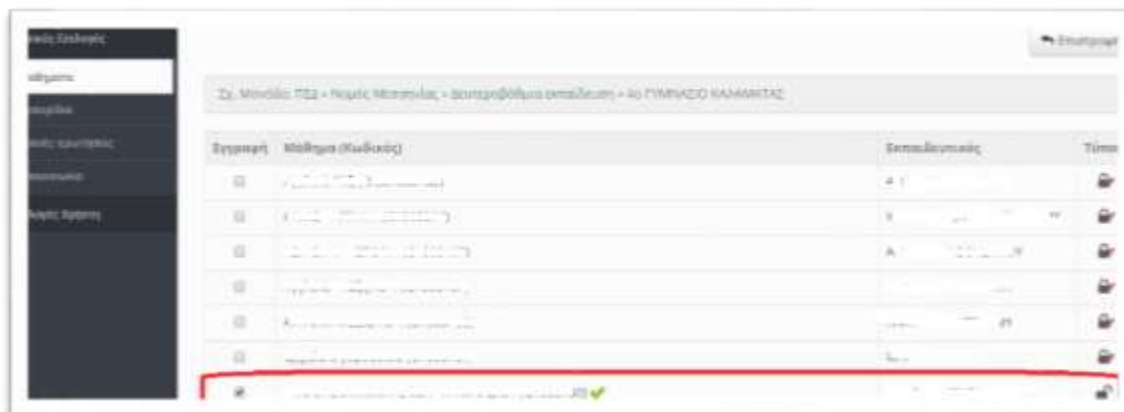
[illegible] Επιλογές
Μαθήματα
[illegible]
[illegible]
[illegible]
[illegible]

Επιστροφή

Σχ. Μονάδα: ΠΣΔ » Νομός Μεσσηνίας » Δευτεροβάθμια εκπαίδευση » 4ο ΓΥΜΝΑΣΙΟ ΚΑΛΑΜΑΤΑΣ

| Εγγραφή | Μάθημα (Κωδικός) | Εκπαιδευτικός | Τύπος |
|---|---|---|---|
| | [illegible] | Α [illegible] | |
| | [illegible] | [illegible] | |
| | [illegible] | Α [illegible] | |
| | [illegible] | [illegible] | |
| | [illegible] | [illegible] | |
| | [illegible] | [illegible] | |
| | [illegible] | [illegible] | |